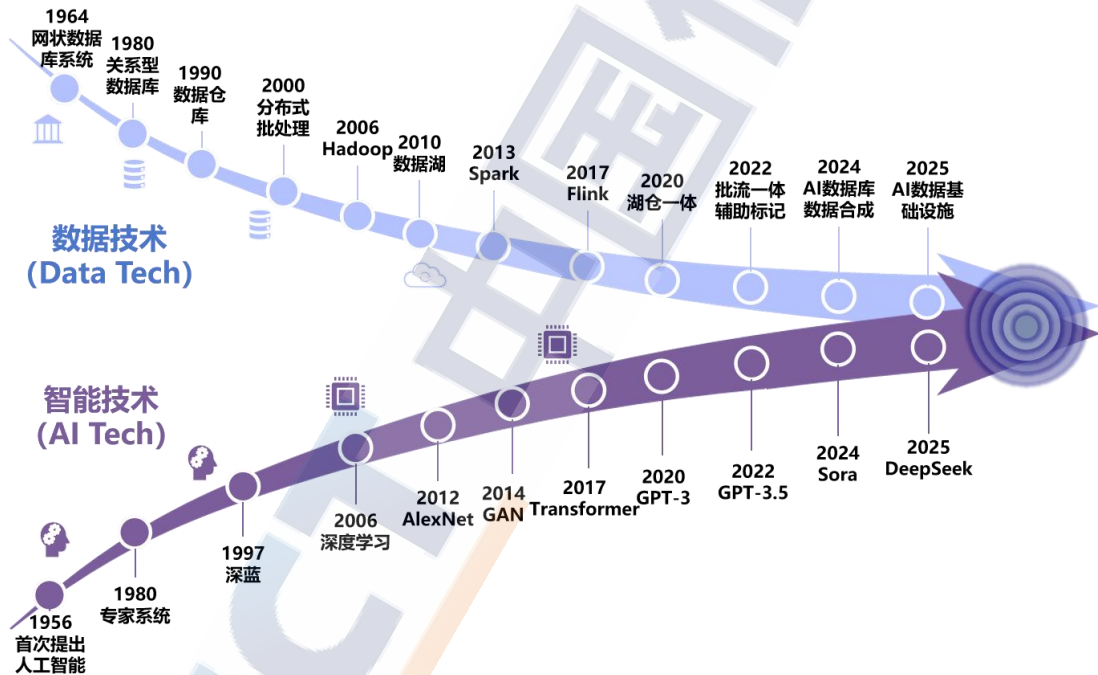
1964
网状数据库系统

1980
关系型数据库

1990
数据仓库

2000
分布式批处理

2006
Hadoop

2010
数据湖

2013
Spark

2017
Flink

2020
湖仓一体

2022
批流一体辅助标记

2024
AI数据库数据合成

2025
AI数据基础设施

数据技术
(Data Tech)

智能技术
(AI Tech)

1956
首次提出人工智能

1980
专家系统

1997
深蓝

2006
深度学习

2012
AlexNet

2014
GAN

2017
Transformer

2020
GPT-3

2022
GPT-3.5

2024
Sora

2025
DeepSeek